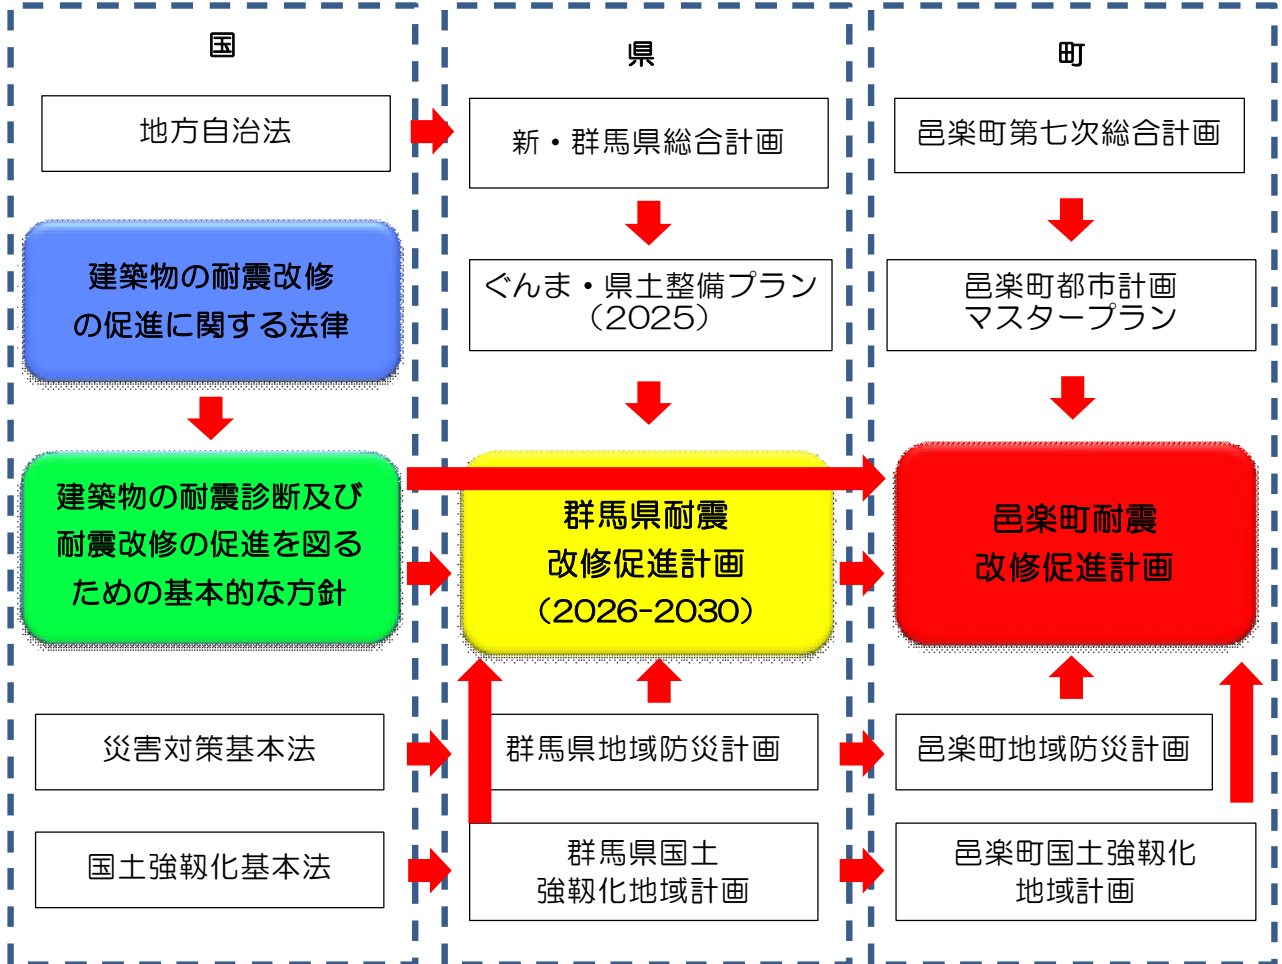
国

地方自治法

建築物の耐震改修の促進に関する法律

建築物の耐震診断及び耐震改修の促進を図るための基本的な方針

災害対策基本法

国土強靱化基本法

県

新・群馬県総合計画

ぐんま・県土整備プラン（2025）

群馬県耐震改修促進計画（2026-2030）

群馬県地域防災計画

群馬県国土強靱化地域計画

町

邑楽町第七次総合計画

邑楽町都市計画マスタープラン

邑楽町耐震改修促進計画

邑楽町地域防災計画

邑楽町国土強靱化地域計画